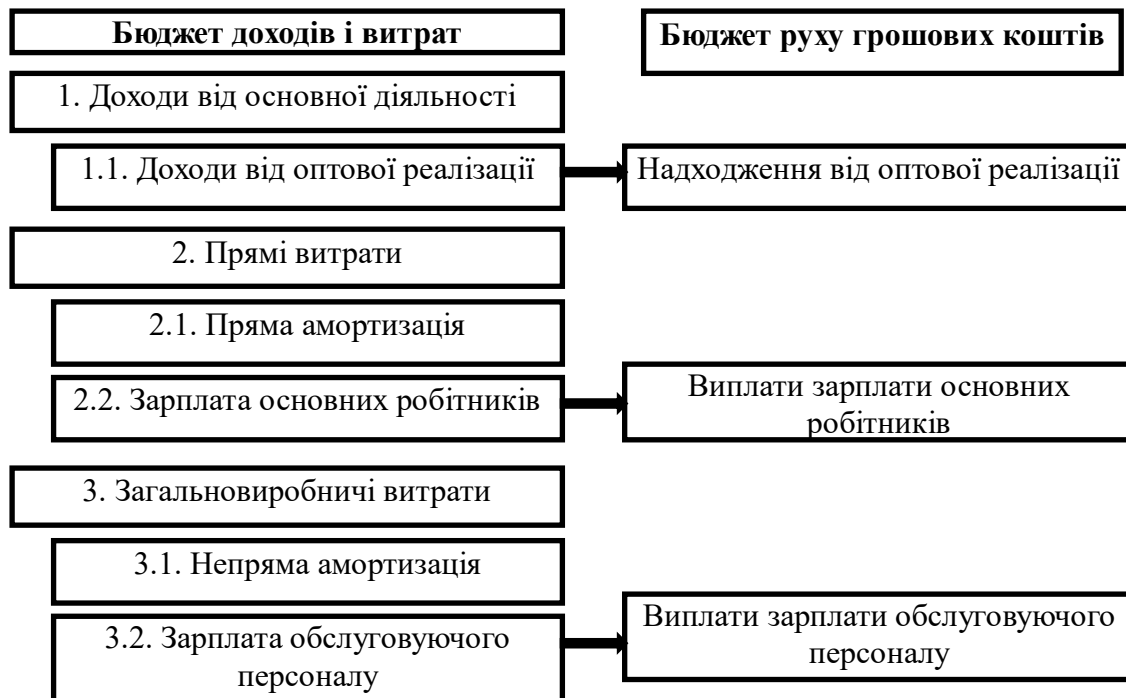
Бюджет доходів і витрат

Бюджет руху грошових коштів

1. Доходи від основної діяльності

1.1. Доходи від оптової реалізації

Надходження від оптової реалізації

2. Прямі витрати

2.1. Пряма амортизація

2.2. Зарплата основних робітників

Виплати зарплати основних робітників

3. Загальновиробничі витрати

3.1. Непряма амортизація

3.2. Зарплата обслуговуючого персоналу

Виплати зарплати обслуговуючого персоналу